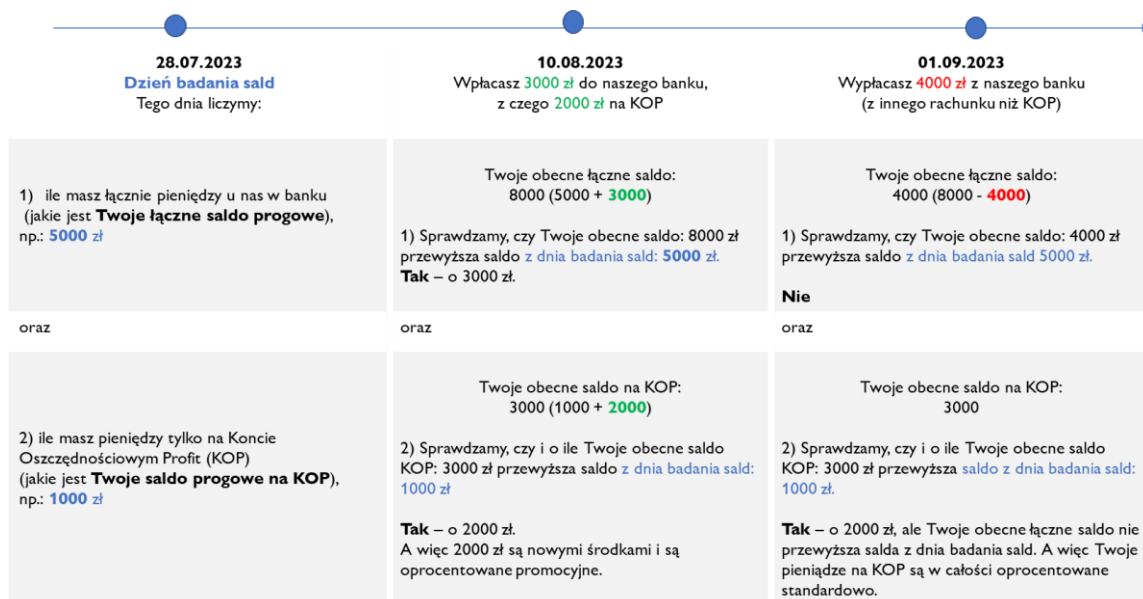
28.07.2023
Dzień badania sald
Tego dnia liczymy:

10.08.2023
Wpłacasz 3000 zł do naszego banku, z czego 2000 zł na KOP

01.09.2023
Wypłacasz 4000 zł z naszego banku (z innego rachunku niż KOP)

1) ile masz łącznie pieniędzy u nas w banku (jakie jest **Twoje łączne saldo progowe**), np.: 5000 zł

Twoje obecne łączne saldo:
8000 (5000 + 3000)

1) Sprawdzamy, czy Twoje obecne saldo: 8000 zł przewyższa saldo z dnia badania sald: 5000 zł.
**Tak** – o 3000 zł.

Twoje obecne łączne saldo:
4000 (8000 - 4000)

1) Sprawdzamy, czy Twoje obecne saldo: 4000 zł przewyższa saldo z dnia badania sald 5000 zł.

**Nie**

oraz

oraz

oraz

2) ile masz pieniędzy tylko na Koncie Oszczędnościowym Profit (KOP) (jakie jest **Twoje saldo progowe na KOP**), np.: 1000 zł

Twoje obecne saldo na KOP:
3000 (1000 + 2000)

2) Sprawdzamy, czy i o ile Twoje obecne saldo KOP: 3000 zł przewyższa saldo z dnia badania sald: 1000 zł

**Tak** – o 2000 zł.
A więc 2000 zł są nowymi środkami i są oprocentowane promocyjne.

Twoje obecne saldo na KOP:
3000

2) Sprawdzamy, czy i o ile Twoje obecne saldo KOP: 3000 zł przewyższa saldo z dnia badania sald: 1000 zł.

**Tak** – o 2000 zł, ale Twoje obecne łączne saldo nie przewyższa salda z dnia badania sald. A więc Twoje pieniądze na KOP są w całości oprocentowane standardowo.